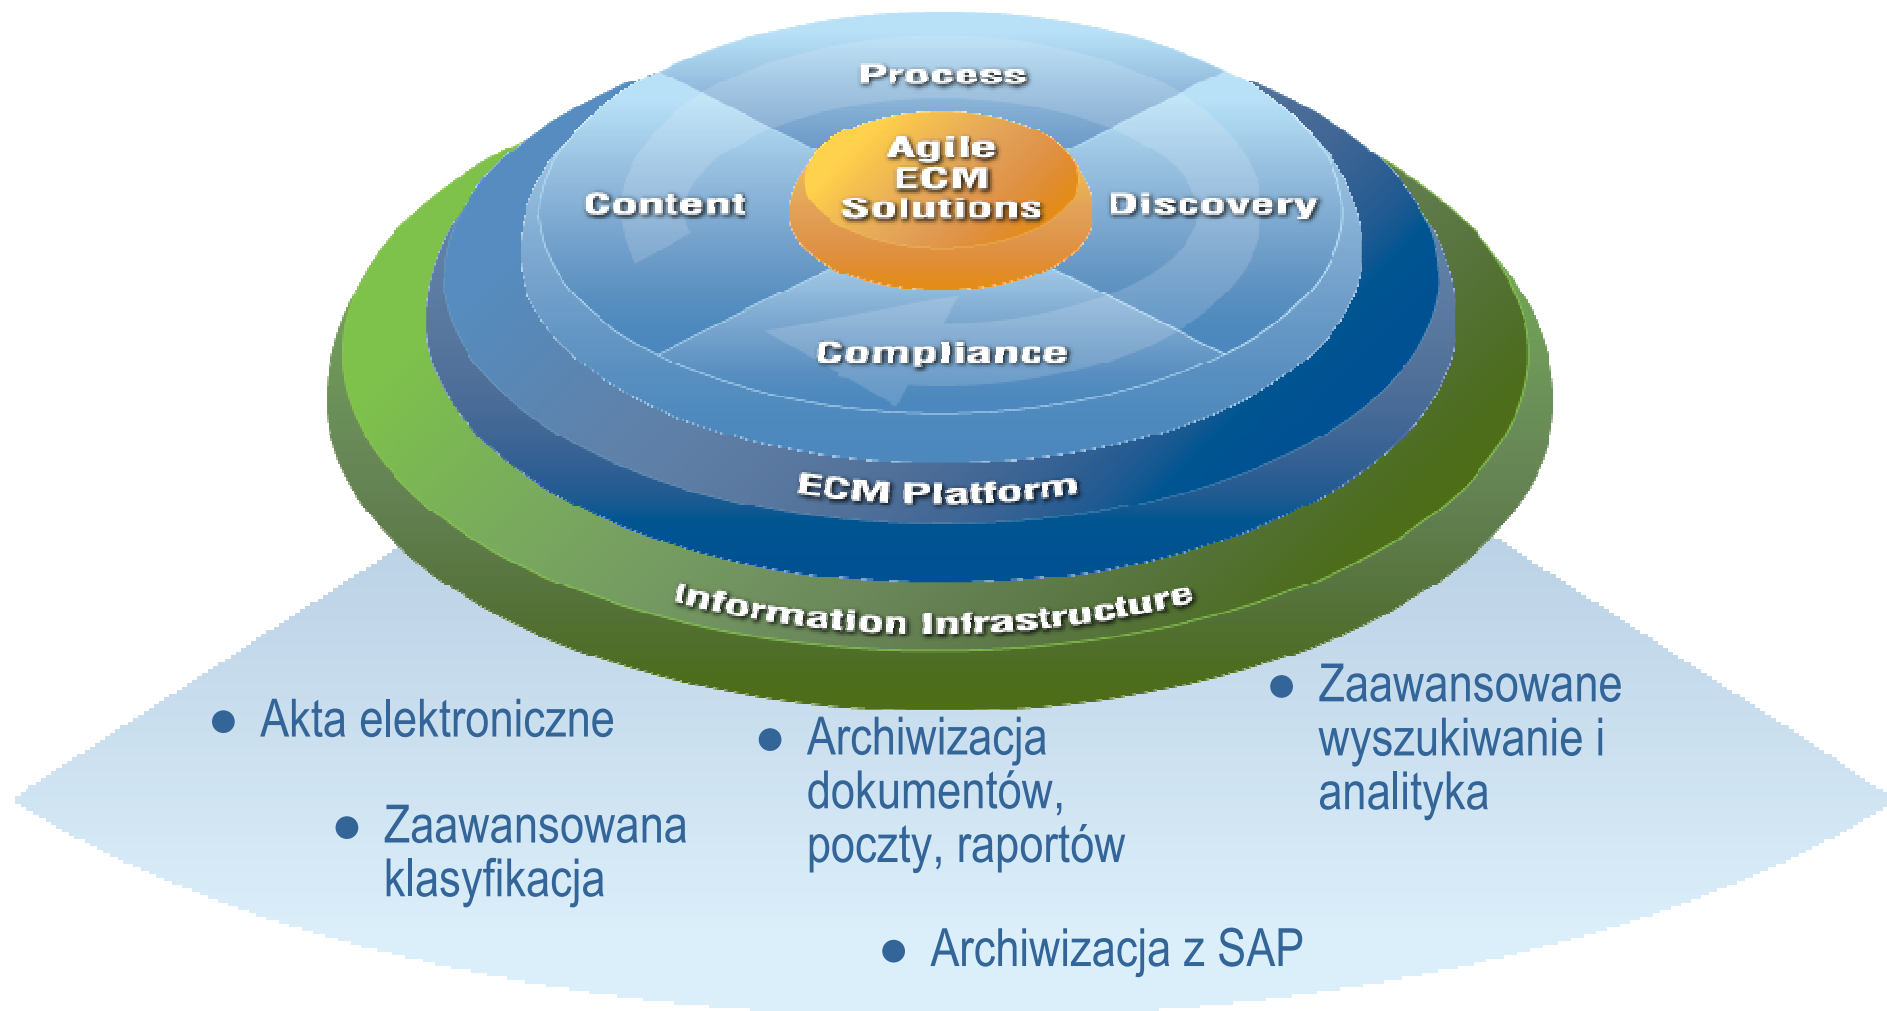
Process

Content

Agile ECM Solutions

Discovery

Compliance

ECM Platform

Information Infrastructure

- Akta elektroniczne
- Zaawansowana klasyfikacja
- Archiwizacja dokumentów, poczty, raportów
- Zaawansowane wyszukiwanie i analityka
- Archiwizacja z SAP